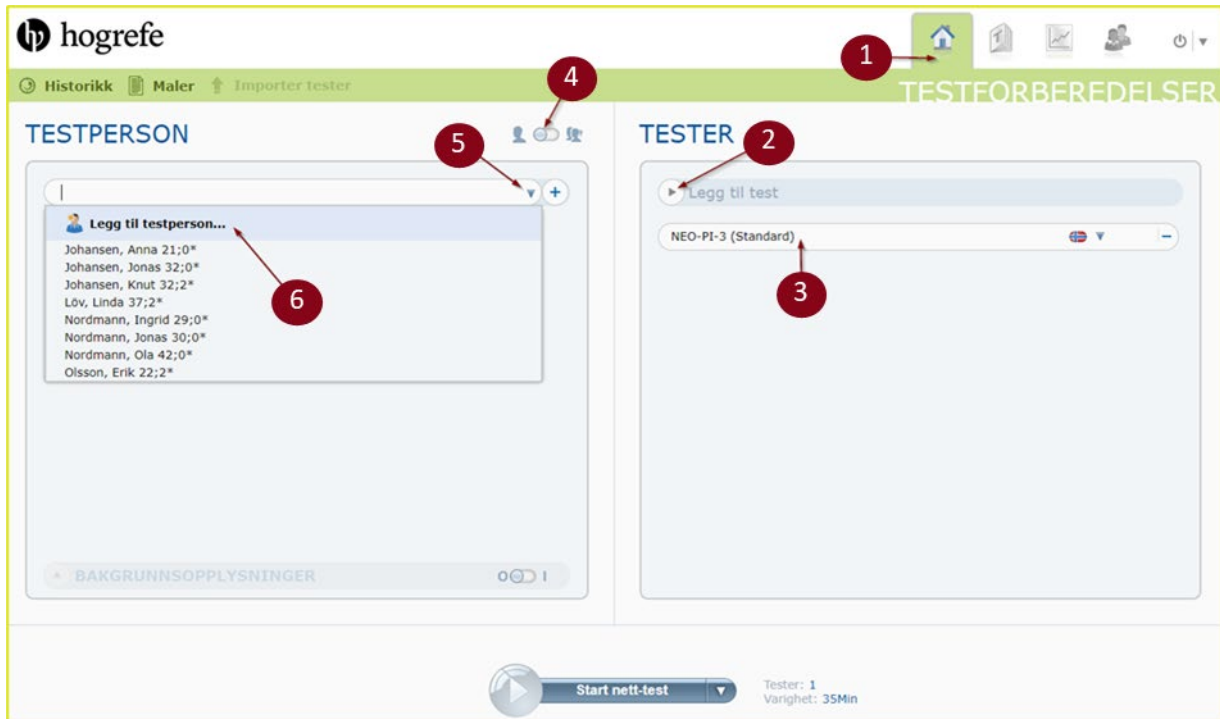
hogrefe

1

Historikk Maler Importer tester

TESTFORBEREDELSER

4

TESTPERSON

5

Legg til testperson...
Johansen, Anna 21;0*
Johansen, Jonas 32;0*
Johansen, Knut 32;2*
Löv, Linda 37;2*
Nordmann, Ingrid 29;0*
Nordmann, Jonas 30;0*
Nordmann, Ola 42;0*
Olsson, Erik 22;2*

6

BAKGRUNNSOPPLYSNINGER

TESTER

2

Legg til test

NEO-PI-3 (Standard)

3

Start nett-test

Tester: 1
Varighet: 35Min